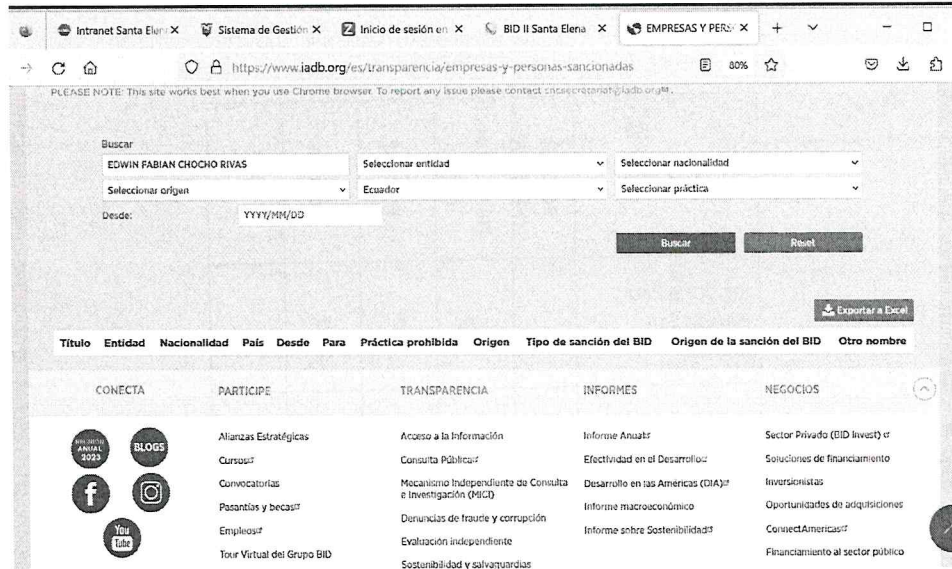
Intranet Santa Elen ✕ | Sistema de Gestión ✕ | Inicio de sesión en ✕ | BID II Santa Elena ✕ | EMPRESAS Y PERS ✕ | +

https://www.iadb.org/es/transparencia/empresas-y-personas-sancionadas 80%

PLEASE NOTE: This site works best when you use Chrome browser. To report any issue please contact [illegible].

Buscar

EDWIN FABIAN CHOCHO RIVAS | Seleccionar entidad | Seleccionar nacionalidad

Seleccionar origen | Ecuador | Seleccionar práctica

Desde: YYYY/MM/DD

Buscar | Reset

Exportar a Excel

| Título | Entidad | Nacionalidad | País | Desde | Para | Práctica prohibida | Origen | Tipo de sanción del BID | Origen de la sanción del BID | Otro nombre |
|---|---|---|---|---|---|---|---|---|---|---|

CONECTA

REUNIÓN ANUAL 2023

BLOGS

You Tube

PARTICIPE

Alianzas Estratégicas

Cursos

Convocatorias

Pasantías y becas

Empleos

Tour Virtual del Grupo BID

TRANSPARENCIA

Acceso a la Información

Consulta Pública

Mecanismo Independiente de Consulta e Investigación (MICI)

Denuncias de fraude y corrupción

Evaluación independiente

Sostenibilidad y salvaguardias

INFORMES

Informe Anual

Efectividad en el Desarrollo

Desarrollo en las Américas (DIA)

Informe macroeconómico

Informe sobre Sostenibilidad

NEGOCIOS

Sector Privado (BID Invest)

Soluciones de financiamiento

Inversionistas

Oportunidades de adquisiciones

ConnectAmericas

Financiamiento al sector público